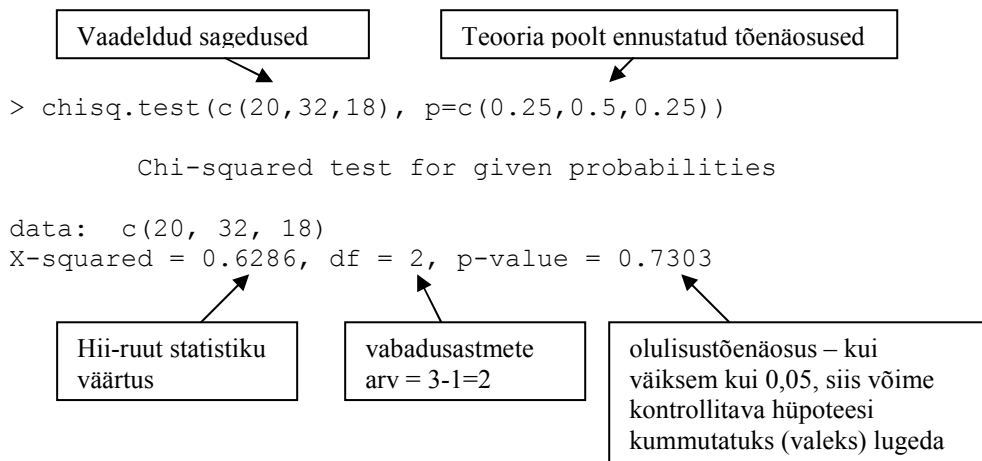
Vaadeldud sagedused

Teooria poolt ennustatud tõenäosused

> chisq.test(c(20,32,18), p=c(0.25,0.5,0.25))

Chi-squared test for given probabilities

data: c(20, 32, 18)
X-squared = 0.6286, df = 2, p-value = 0.7303

Hii-ruut statistiku väärtus

vabadusastmete arv = 3-1=2

olulisustõenäosus – kui väiksem kui 0,05, siis võime kontrollitava hüpoteesi kummutatuks (valeks) lugeda